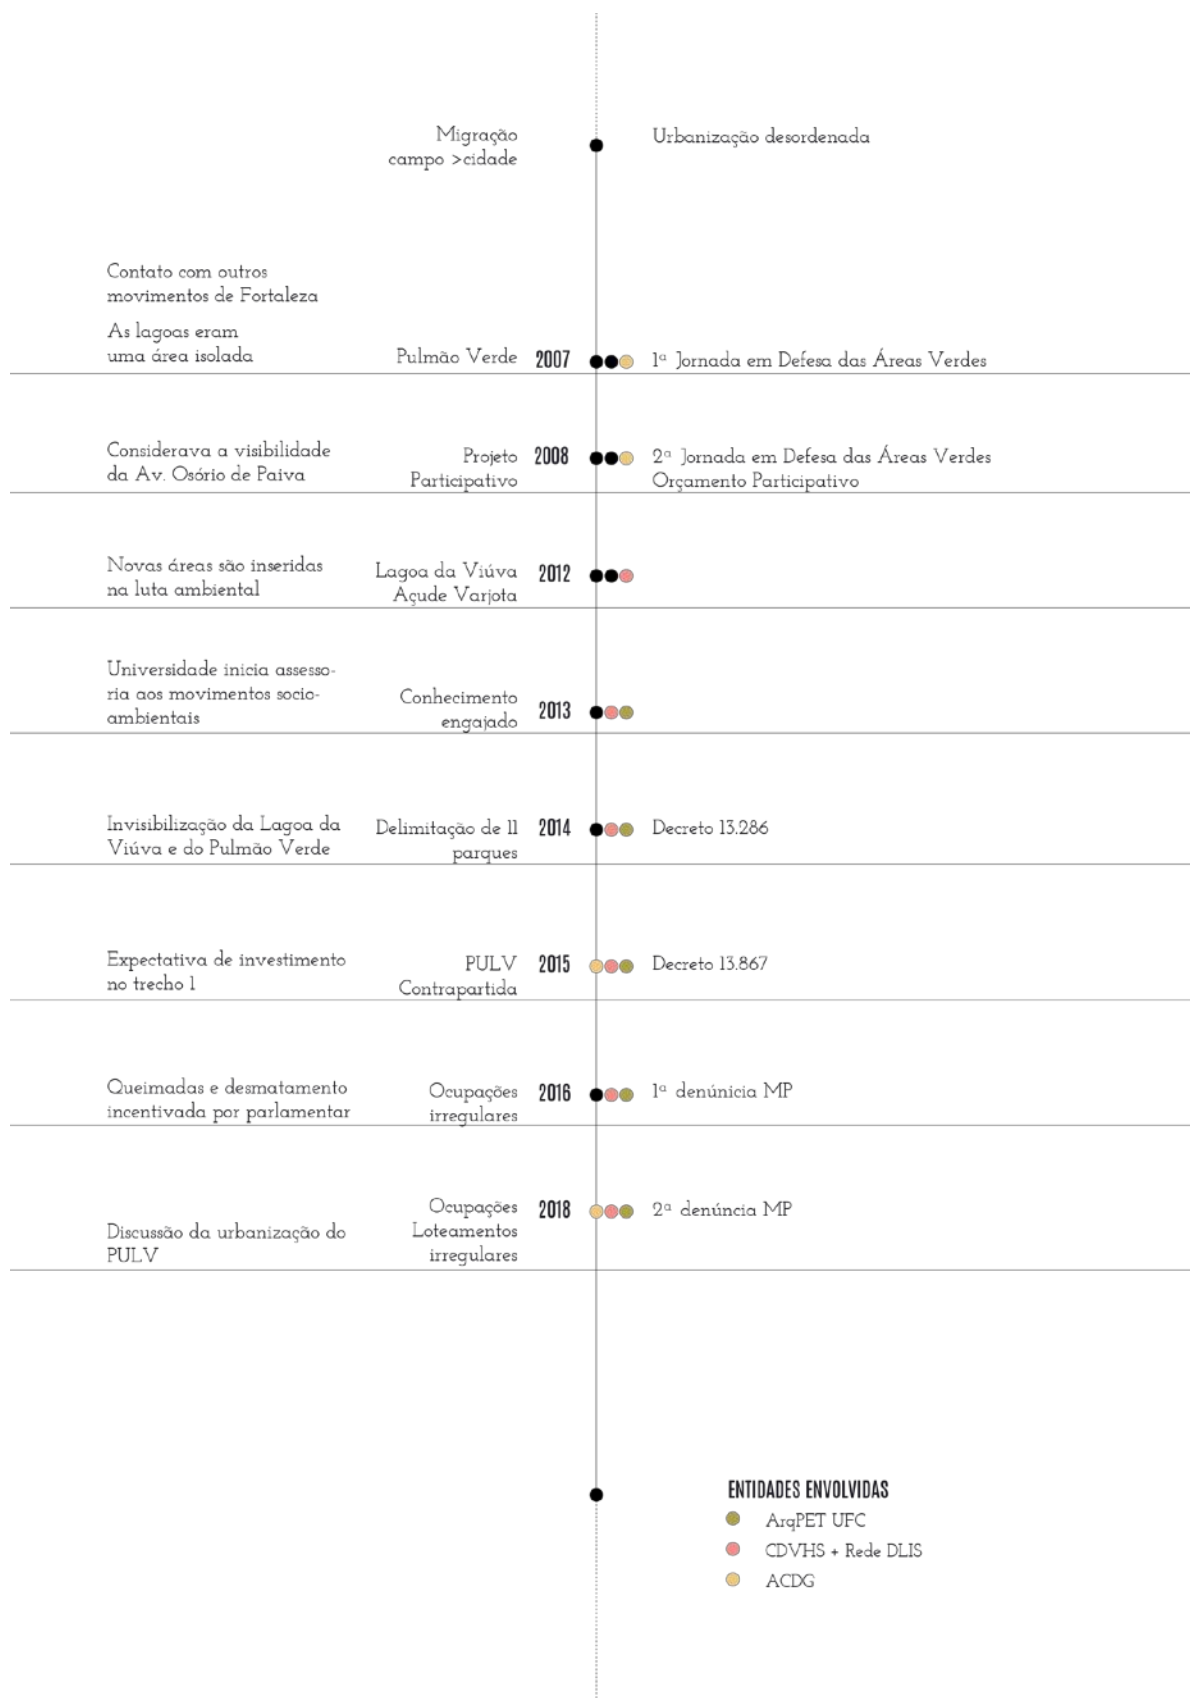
Migração campo >cidade

Urbanização desordenada

Contato com outros movimentos de Fortaleza

As lagoas eram uma área isolada

Pulmão Verde 2007 1ª Jornada em Defesa das Áreas Verdes

Considerava a visibilidade da Av. Osório de Paiva

Projeto Participativo 2008 2ª Jornada em Defesa das Áreas Verdes
Orçamento Participativo

Novas áreas são inseridas na luta ambiental

Lagoa da Viúva
Açude Varjota 2012

Universidade inicia assessoria aos movimentos socioambientais

Conhecimento engajado 2013

Invisibilização da Lagoa da Viúva e do Pulmão Verde

Delimitação de 11 parques 2014 Decreto 13.286

Expectativa de investimento no trecho 1

PULV
Contrapartida 2015 Decreto 13.867

Queimadas e desmatamento incentivada por parlamentar

Ocupações irregulares 2016 1ª denúncia MP

Discussão da urbanização do PULV

Ocupações
Loteamentos irregulares 2018 2ª denúncia MP

ENTIDADES ENVOLVIDAS
ArqPET UFC
CDVHS + Rede DLIS
ACDG